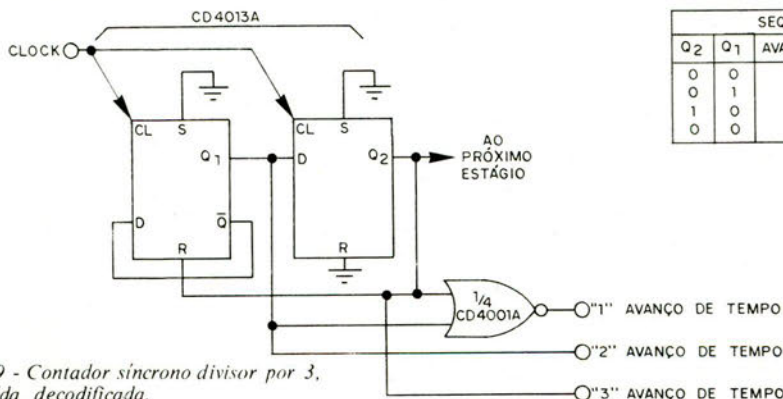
CD4013A

CLOCK

CL S Q 1 D $\overline{Q}$ R

CL S Q2 D R

AO PRÓXIMO ESTÁGIO

| SEQ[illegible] | | |
|---|---|---|
| Q2 | Q1 | AVA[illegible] |
| 0 | 0 | |
| 0 | 1 | |
| 1 | 0 | |
| 0 | 0 | |

1/4 CD4001A

"1" AVANÇO DE TEMPO

"2" AVANÇO DE TEMPO

"3" AVANÇO DE TEMPO

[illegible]9 - Contador síncrono divisor por 3, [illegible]da decodificada.